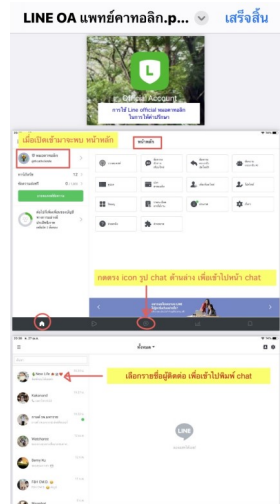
LINE OA แพทย์คาทอลิก.p... เสร็จสิ้น

Official Account

การใช้ Line official หมอคาทอลิก ในการให้คำปรึกษา

เมื่อเปิดเข้ามาจะพบ หน้าหลัก

หน้าหลัก

กดตรง icon รูป chat ด้านล่าง เพื่อเข้าไปหน้า chat

ทั้งหมด

เลือกรายชื่อผู้ติดต่อ เพื่อเข้าไปพิมพ์ chat

LINE